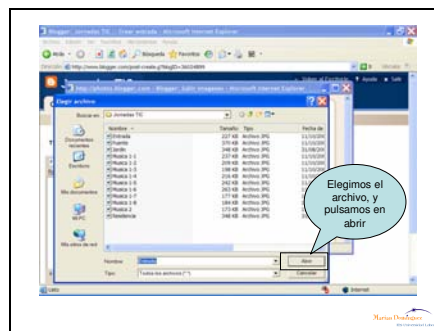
Blogger: Jornadas TIC - Crear entrada - Microsoft Internet Explorer

Atrás

Búsqueda

Favoritos

http://www.blogger.com/post-create.g?blogID=

Ir

Vínculos

Inicio de Escritorio

Ayuda

Salir

http://photos.blogger.com - Blogger: Subir imágenes - Microsoft Internet Explorer

Elegir archivo

Buscar en: Jornadas TIC

Documentos recientes

Escritorio

Mis documentos

Mi PC

Mis sitios de red

| Nombre | Tamaño | Tipo | Fecha de |
|---|---|---|---|
| Entrada | 225 KB | Archivo JPG | 11/10/200 |
| Fuente | 375 KB | Archivo JPG | 11/10/200 |
| Jardín | 349 KB | Archivo JPG | 31/08/200 |
| Muralla 1-1 | 237 KB | Archivo JPG | 11/10/200 |
| Muralla 1-2 | 209 KB | Archivo JPG | 11/10/200 |
| Muralla 1-3 | 198 KB | Archivo JPG | 11/10/200 |
| Muralla 1-4 | 193 KB | Archivo JPG | 11/10/200 |
| Muralla 1-5 | 242 KB | Archivo JPG | 11/10/200 |
| Muralla 1-6 | 263 KB | Archivo JPG | 11/10/200 |
| Muralla 1-7 | 216 KB | Archivo JPG | 11/10/200 |
| Muralla 1-8 | 186 KB | Archivo JPG | 11/10/200 |
| Muralla 2 | 173 KB | Archivo JPG | 11/10/200 |
| Residencia | 348 KB | Archivo JPG | 11/10/200 |

Nombre: Fuente

Tipo: Todos los archivos (*.*)

Abrir

Cancelar

Elegimos el archivo, y pulsamos en abrir

Listo

Internet

Marisa Ornalaguez